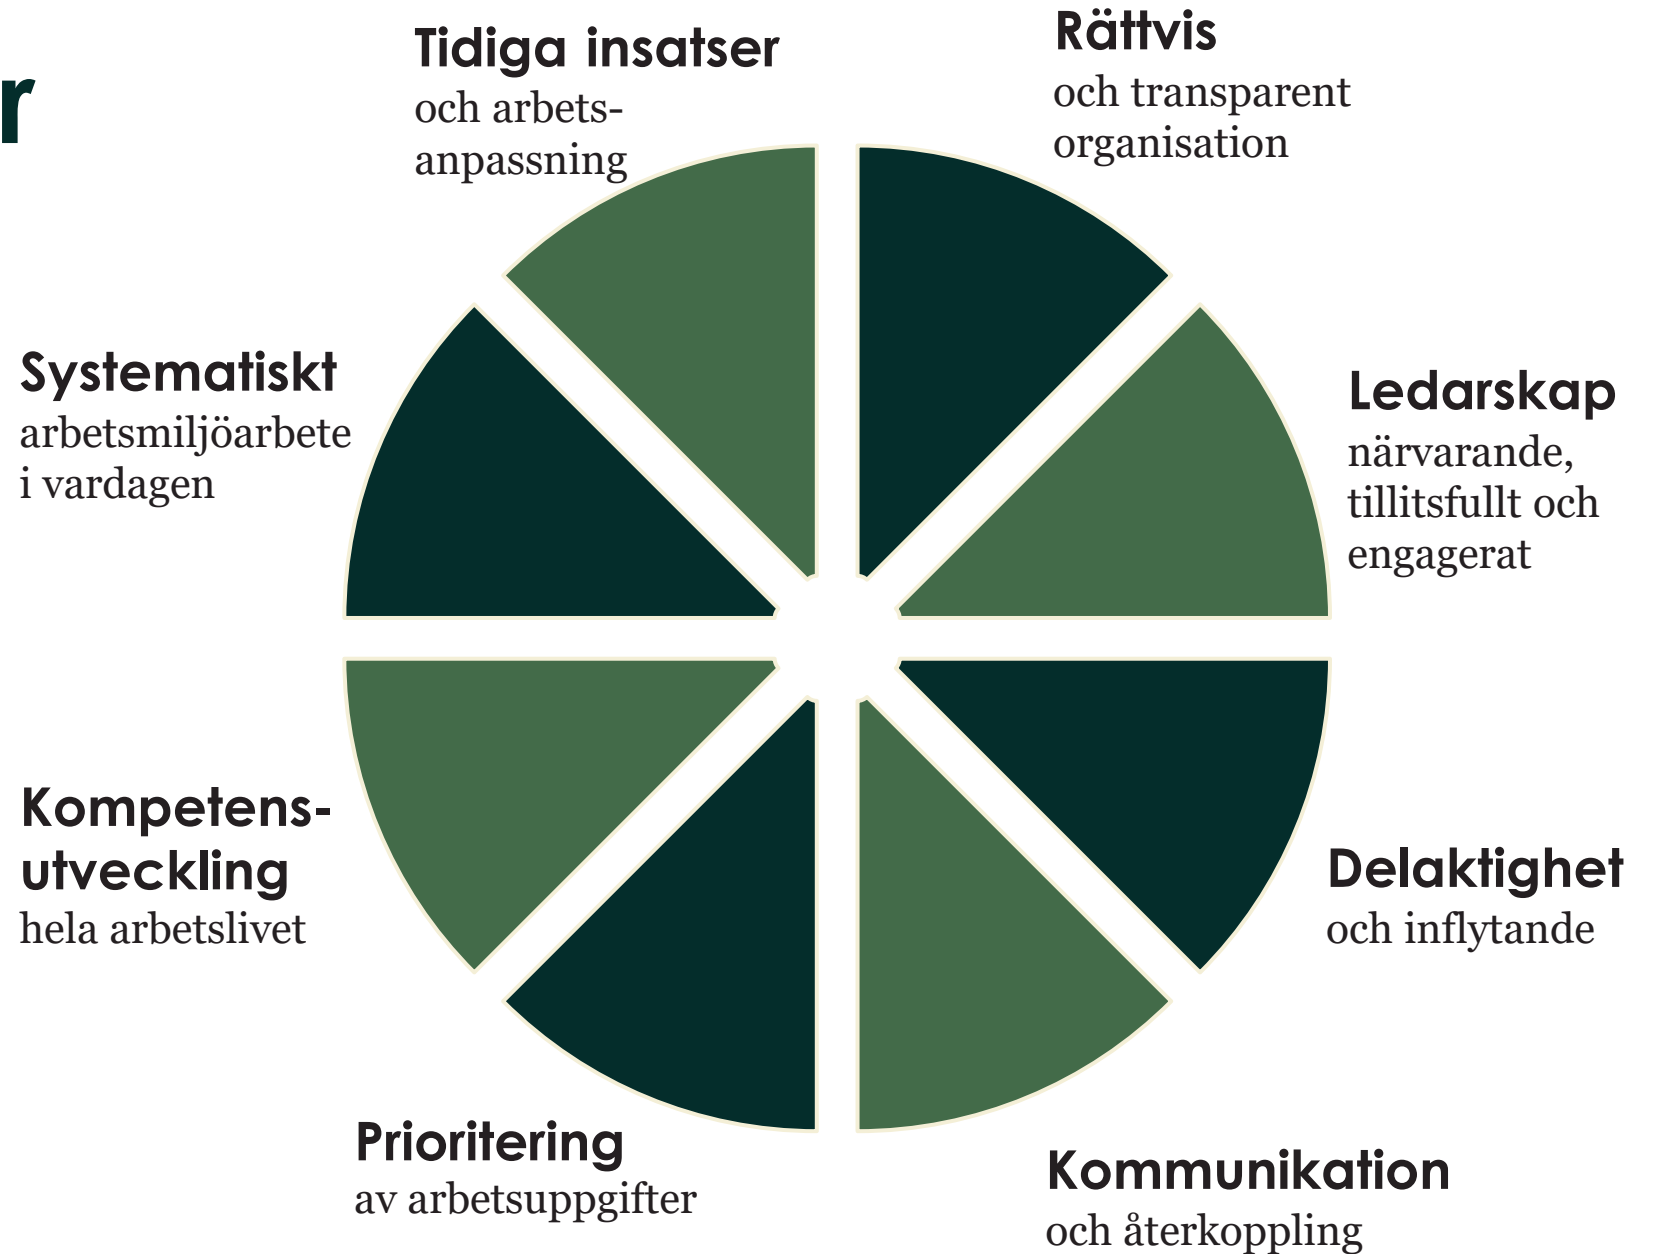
r

Tidiga insatser
och arbetsanpassning

Rättvis
och transparent organisation

Systematiskt
arbetsmiljöarbete i vardagen

Ledarskap
närvarande, tillitsfullt och engagerat

Kompetensutveckling
hela arbetslivet

Delaktighet
och inflytande

Prioritering
av arbetsuppgifter

Kommunikation
och återkoppling